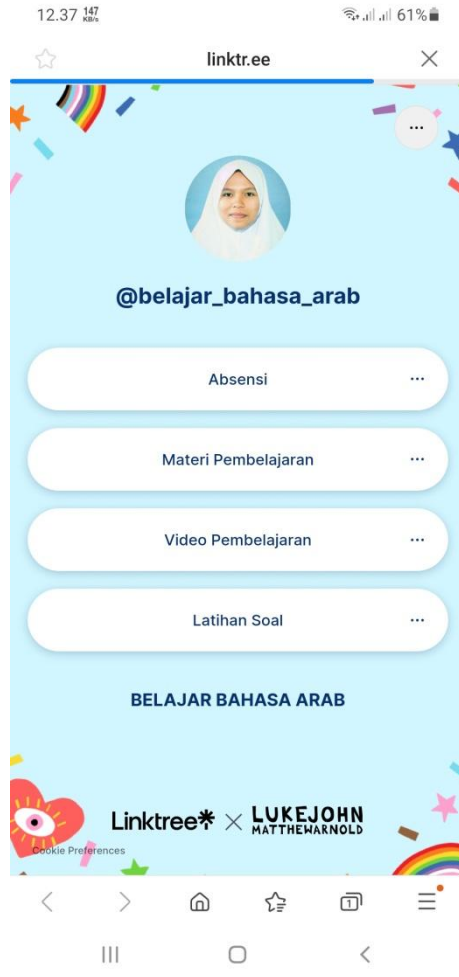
12.37 147 KB/s

61%

linktr.ee

...

@belajar_bahasa_arab

Absensi ...

Materi Pembelajaran ...

Video Pembelajaran ...

Latihan Soal ...

BELAJAR BAHASA ARAB

Linktree✱ × LUKEJOHN MATTHEWARNOLD

Cookie Preferences

1